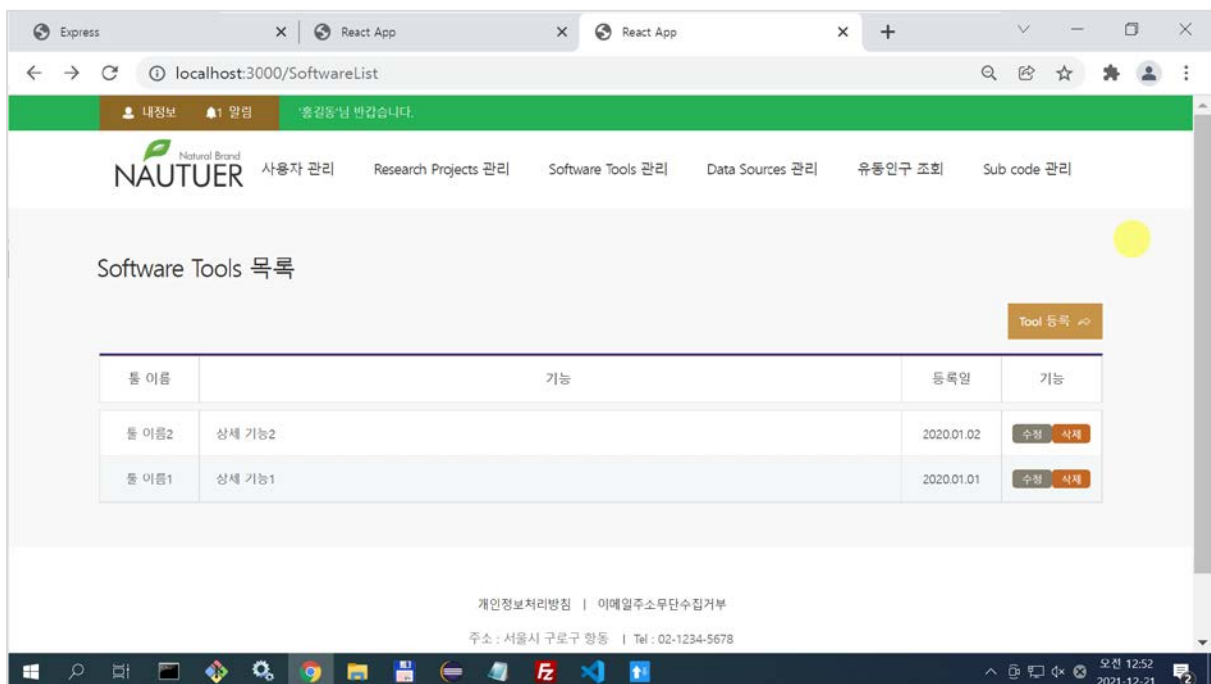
Express
React App
React App
localhost:3000/SoftwareList

내정보 1 알림 '홍길동'님 반갑습니다.

Natural Brand
NAUTUER

사용자 관리 Research Projects 관리 Software Tools 관리 Data Sources 관리 유동인구 조회 Sub code 관리

Software Tools 목록

Tool 등록

| 툴 이름 | 기능 | 등록일 | 기능 |
|---|---|---|---|
| 툴 이름2 | 상세 기능2 | 2020.01.02 | 수정 삭제 |
| 툴 이름1 | 상세 기능1 | 2020.01.01 | 수정 삭제 |

개인정보처리방침 | 이메일주소무단수집거부

주소 : 서울시 구로구 항동 | Tel : 02-1234-5678

오전 12:52
2021-12-21